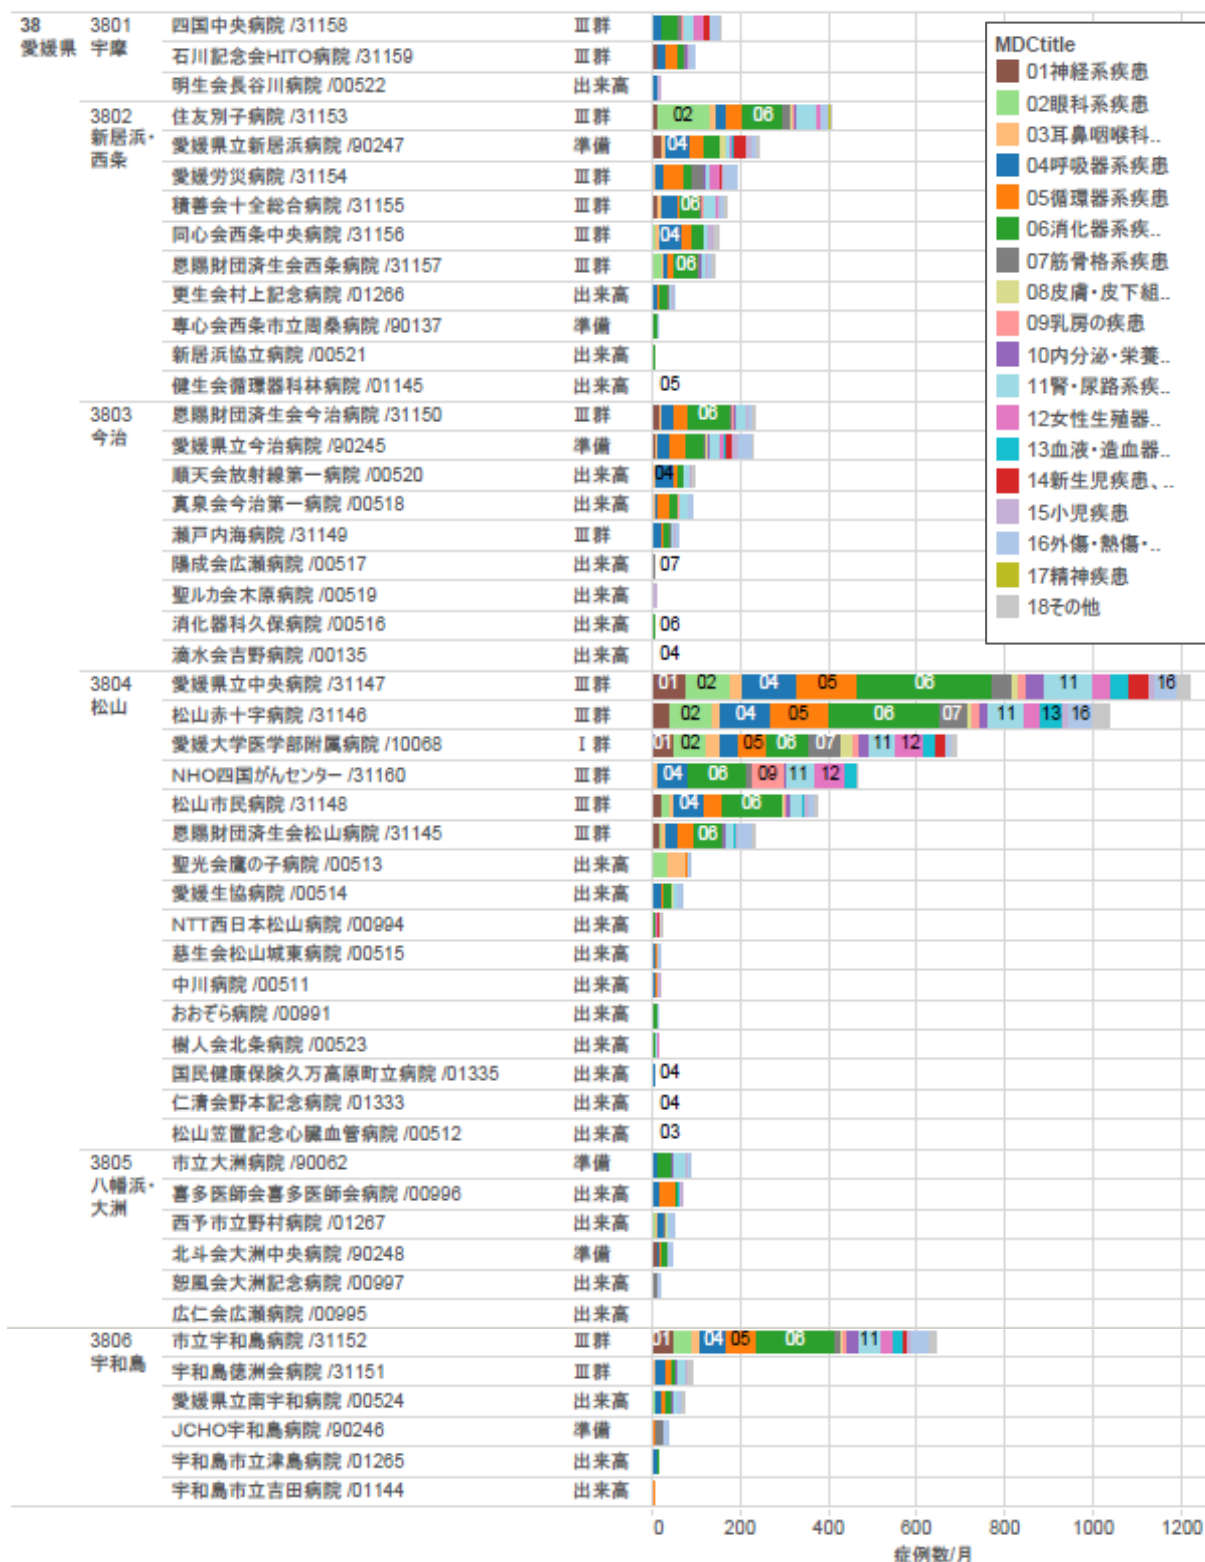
| | | | | |
|---|---|---|---|---|
| 38 愛媛県 | 3801 宇摩 | 四国中央病院 /31158 | Ⅲ群 | |
| | | 石川記念会HITO病院 /31159 | Ⅲ群 | |
| | | 明生会長谷川病院 /00522 | 出来高 | |
| | 3802 新居浜・西条 | 住友別子病院 /31153 | Ⅲ群 | 02 06 |
| | | 愛媛県立新居浜病院 /90247 | 準備 | 04 |
| | | 愛媛労災病院 /31154 | Ⅲ群 | |
| | | 積善会十全総合病院 /31155 | Ⅲ群 | 06 |
| | | 同心会西条中央病院 /31156 | Ⅲ群 | 04 |
| | | 恩賜財団済生会西条病院 /31157 | Ⅲ群 | 06 |
| | | 更生会村上記念病院 /01266 | 出来高 | |
| | | 専心会西条市立周桑病院 /90137 | 準備 | |
| | | 新居浜協立病院 /00521 | 出来高 | |
| | | 健生会循環器科林病院 /01145 | 出来高 | 05 |
| | 3803 今治 | 恩賜財団済生会今治病院 /31150 | Ⅲ群 | 06 |
| | | 愛媛県立今治病院 /90245 | 準備 | |
| | | 順天会放射線第一病院 /00520 | 出来高 | 04 |
| | | 真泉会今治第一病院 /00518 | 出来高 | |
| | | 瀬戸内海病院 /31149 | Ⅲ群 | |
| | | 陽成会広瀬病院 /00517 | 出来高 | 07 |
| | | 聖ルカ会木原病院 /00519 | 出来高 | |
| | | 消化器科久保病院 /00516 | 出来高 | 06 |
| | | 滴水会吉野病院 /00135 | 出来高 | 04 |
| | 3804 松山 | 愛媛県立中央病院 /31147 | Ⅲ群 | 01 02 04 05 06 11 16 |
| | | 松山赤十字病院 /31146 | Ⅲ群 | 02 04 05 06 07 11 13 16 |
| | | 愛媛大学医学部附属病院 /10068 | Ⅰ群 | 01 02 05 06 07 11 12 |
| | | NHO四国がんセンター /31160 | Ⅲ群 | 04 06 09 11 12 |
| | | 松山市民病院 /31148 | Ⅲ群 | 04 06 |
| | | 恩賜財団済生会松山病院 /31145 | Ⅲ群 | 06 |
| | | 聖光会鷹の子病院 /00513 | 出来高 | |
| | | 愛媛生協病院 /00514 | 出来高 | |
| | | NTT西日本松山病院 /00994 | 出来高 | |
| | | 慈生会松山城東病院 /00515 | 出来高 | |
| | | 中川病院 /00511 | 出来高 | |
| | | おおぞら病院 /00991 | 出来高 | |
| | | 樹人会北条病院 /00523 | 出来高 | |
| | | 国民健康保険久万高原町立病院 /01335 | 出来高 | 04 |
| | | 仁清会野本記念病院 /01333 | 出来高 | 04 |
| | | 松山笠置記念心臓血管病院 /00512 | 出来高 | 03 |
| | 3805 八幡浜・大洲 | 市立大洲病院 /90062 | 準備 | |
| | | 喜多医師会喜多医師会病院 /00996 | 出来高 | |
| | | 西予市立野村病院 /01267 | 出来高 | |
| | | 北斗会大洲中央病院 /90248 | 準備 | |
| | | 翌風会大洲記念病院 /00997 | 出来高 | |
| | | 広仁会広瀬病院 /00995 | 出来高 | |
| | 3806 宇和島 | 市立宇和島病院 /31152 | Ⅲ群 | 01 04 05 06 11 |
| | | 宇和島徳洲会病院 /31151 | Ⅲ群 | |
| | | 愛媛県立南宇和病院 /00524 | 出来高 | |
| | | JCHO宇和島病院 /90246 | 準備 | |
| | | 宇和島市立津島病院 /01265 | 出来高 | |
| | | 宇和島市立吉田病院 /01144 | 出来高 | |

0 200 400 600 800 1000 1200
症例数/月

MDCtitle
01神経系疾患
02眼科系疾患
03耳鼻咽喉科..
04呼吸器系疾患
05循環器系疾患
06消化器系疾..
07筋骨格系疾患
08皮膚・皮下組..
09乳房の疾患
10内分泌・栄養..
11腎・尿路系疾..
12女性生殖器..
13血液・造血器..
14新生児疾患、..
15小児疾患
16外傷・熱傷・..
17精神疾患
18その他